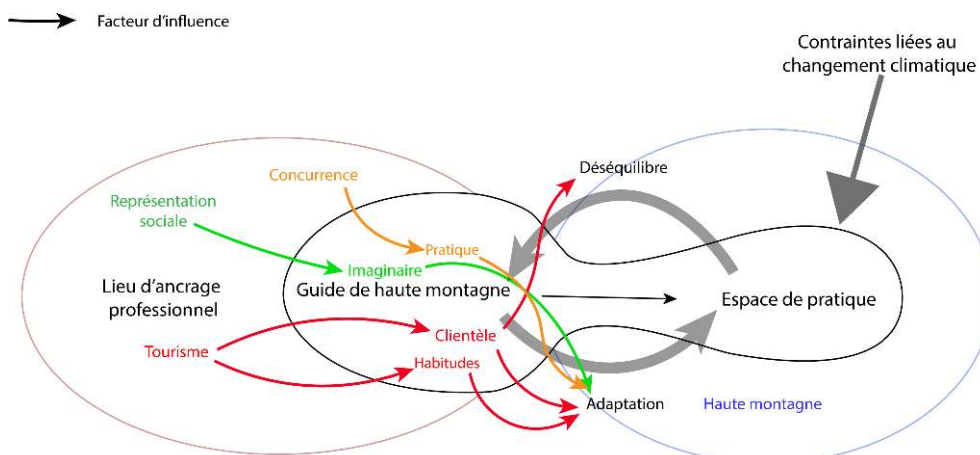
Facteur d'influence

Contraintes liées au changement climatique

Déséquilibre

Concurrence

Représentation sociale

Pratique

Imaginaire

Lieu d'ancrage professionnel

Guide de haute montagne

Espace de pratique

Clientèle

Tourisme

Habitudes

Adaptation

Haute montagne